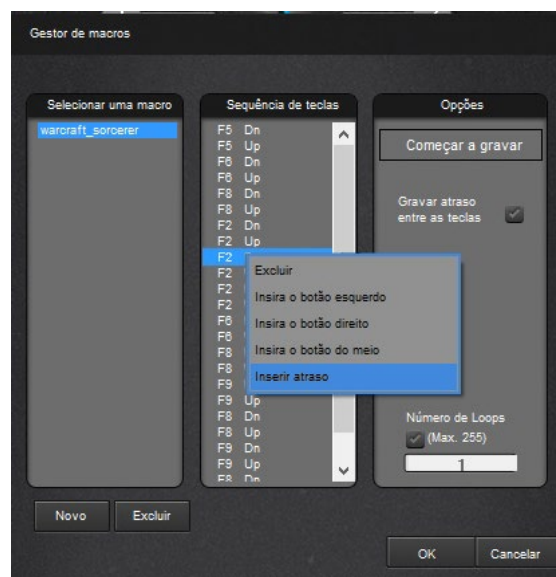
Gestor de macros

Selecionar uma macro

warcraft_sorcerer

Sequência de teclas

F5 Dn
F5 Up
F6 Dn
F6 Up
F8 Dn
F8 Up
F2 Dn
F2 Up
F2
F2
F2
F2
F6
F6
F8
F8
F9
F9 Up
F8 Dn
F8 Up
F9 Dn
F9 Up
F8 Dn

Excluir
Insira o botão esquerdo
Insira o botão direito
Insira o botão do meio
Inserir atraso

Opções

Começar a gravar

Gravar atraso entre as teclas

Número de Loops
(Max. 255)
1

Novo
Excluir

OK
Cancelar